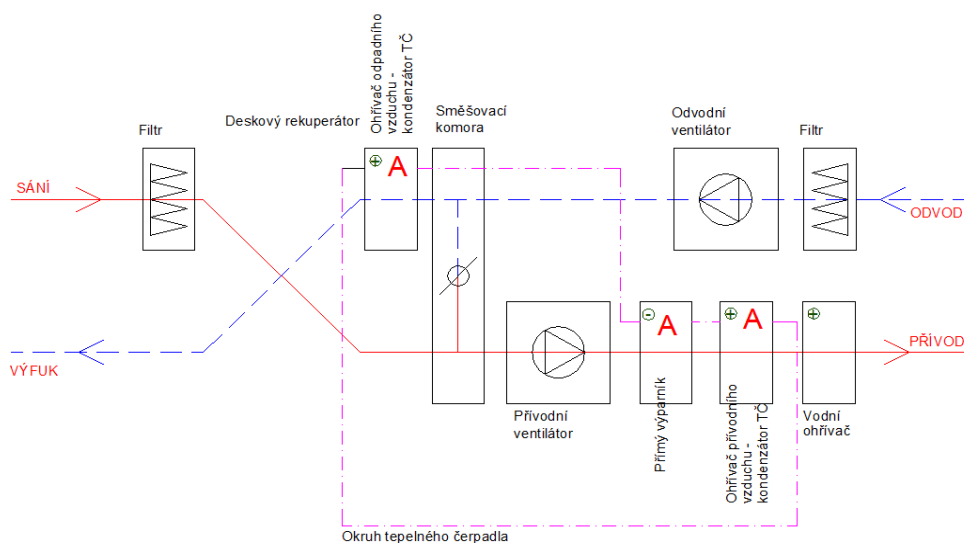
Filtr

Deskový rekuperátor

Ohřívač odpadního vzduchu - kondenzátor TČ

Směšovací komora

Odvodní ventilátor

Filtr

SÁNÍ

ODVOD

A

VÝFUK

A

A

PŘÍVOD

Přívodní ventilátor

Přímý výparník

Ohřívač přívodního vzduchu - kondenzátor TČ

Vodní ohřívač

Okruh tepelného čerpadla